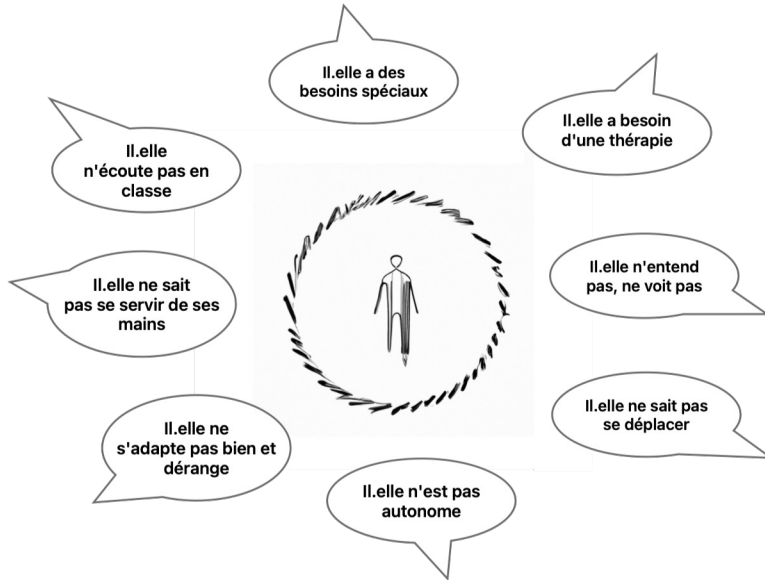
Il.elle a des besoins spéciaux

Il.elle n'écoute pas en classe

Il.elle a besoin d'une thérapie

Il.elle ne sait pas se servir de ses mains

Il.elle n'entend pas, ne voit pas

Il.elle ne s'adapte pas bien et dérange

Il.elle ne sait pas se déplacer

Il.elle n'est pas autonome